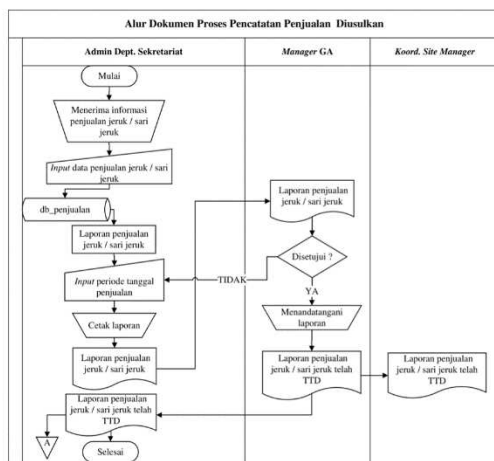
Alur Dokumen Proses Pencatatan Penjualan Diusulkan

Admin Dept. Sekretariat

Manager GA

Koord. Site Manager

Mulai

Menerima informasi penjualan jeruk / sari jeruk

Input data penjualan jeruk / sari jeruk

db_penjualan

Laporan penjualan jeruk / sari jeruk

Input periode tanggal penjualan

Cetak laporan

Laporan penjualan jeruk / sari jeruk

Laporan penjualan jeruk / sari jeruk telah TTD

A

Selesai

Laporan penjualan jeruk / sari jeruk

Disetujui ?

TIDAK

YA

Menandatangani laporan

Laporan penjualan jeruk / sari jeruk telah TTD

Laporan penjualan jeruk / sari jeruk telah TTD